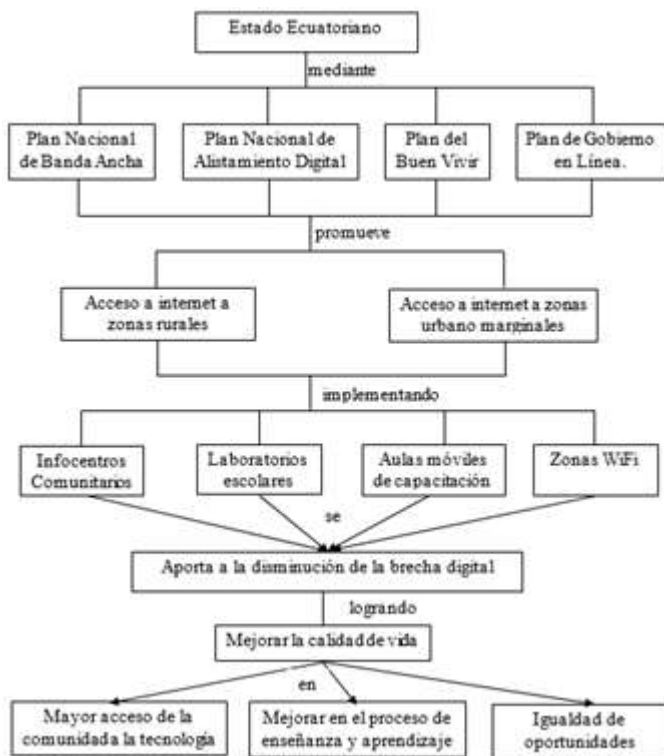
Estado Ecuatoriano

mediante

Plan Nacional de Banda Ancha

Plan Nacional de Alistamiento Digital

Plan del Buen Vivir

Plan de Gobierno en Línea.

promueve

Acceso a internet a zonas rurales

Acceso a internet a zonas urbano marginales

implementando

Infocentros Comunitarios

Laboratorios escolares

Aulas móviles de capacitación

Zonas WiFi

se

Aporta a la disminución de la brecha digital

logrando

Mejorar la calidad de vida

en

Mayor acceso de la comunidad a la tecnología

Mejorar en el proceso de enseñanza y aprendizaje

Igualdad de oportunidades